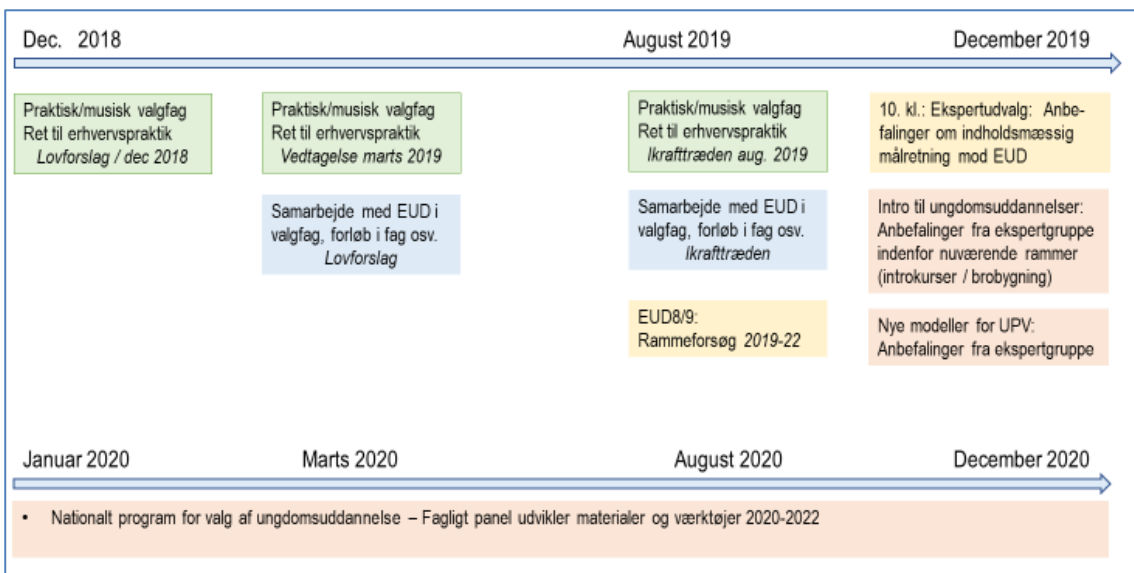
Dec. 2018

August 2019

December 2019

Praktisk/musisk valgfag
Ret til erhvervspraktik
*Lovforslag / dec 2018*

Praktisk/musisk valgfag
Ret til erhvervspraktik
*Vedtagelse marts 2019*

Samarbejde med EUD i valgfag, forløb i fag osv.
*Lovforslag*

Praktisk/musisk valgfag
Ret til erhvervspraktik
*Ikrafttræden aug. 2019*

Samarbejde med EUD i valgfag, forløb i fag osv.
*Ikrafttræden*

EUD8/9:
Rammeforsøg *2019-22*

10. kl.: Ekspertudvalg: Anbefalinger om indholdsmæssig målretning mod EUD

Intro til ungdomsuddannelser: Anbefalinger fra ekspertgruppe indenfor nuværende rammer (introkurser / brobygning)

Nye modeller for UPV: Anbefalinger fra ekspertgruppe

Januar 2020

Marts 2020

August 2020

December 2020

• Nationalt program for valg af ungdomsuddannelse – Fagligt panel udvikler materialer og værktøjer 2020-2022